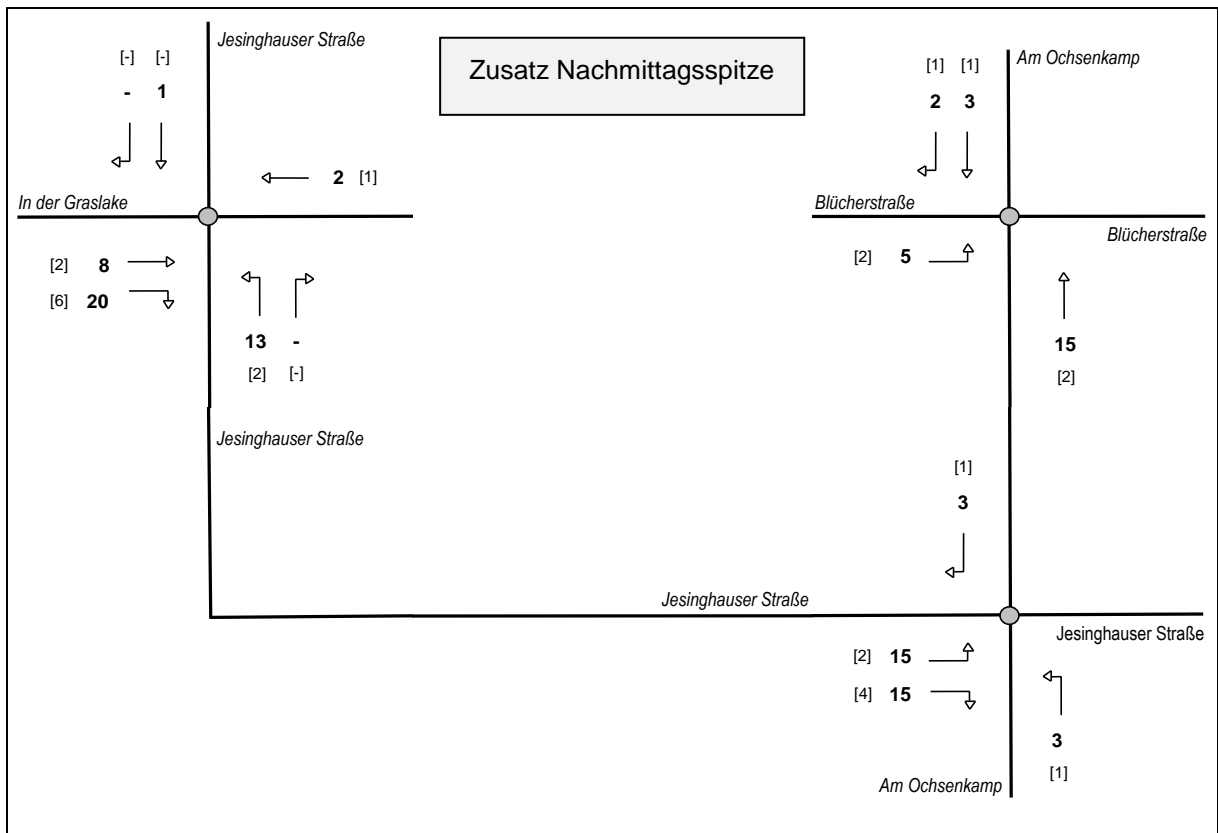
Jesinghauser Straße

Zusatz Nachmittagsspitze

Am Ochsenkamp

[-] [-]
- 1

[1] [1]
2 3

2 [1]

In der Graslake

Blücherstraße

Blücherstraße

[2] 8

[6] 20

[2] 5

13 -
[2] [-]

15
[2]

Jesinghauser Straße

[1]
3

Jesinghauser Straße

Jesinghauser Straße

[2] 15

[4] 15

3
[1]

Am Ochsenkamp